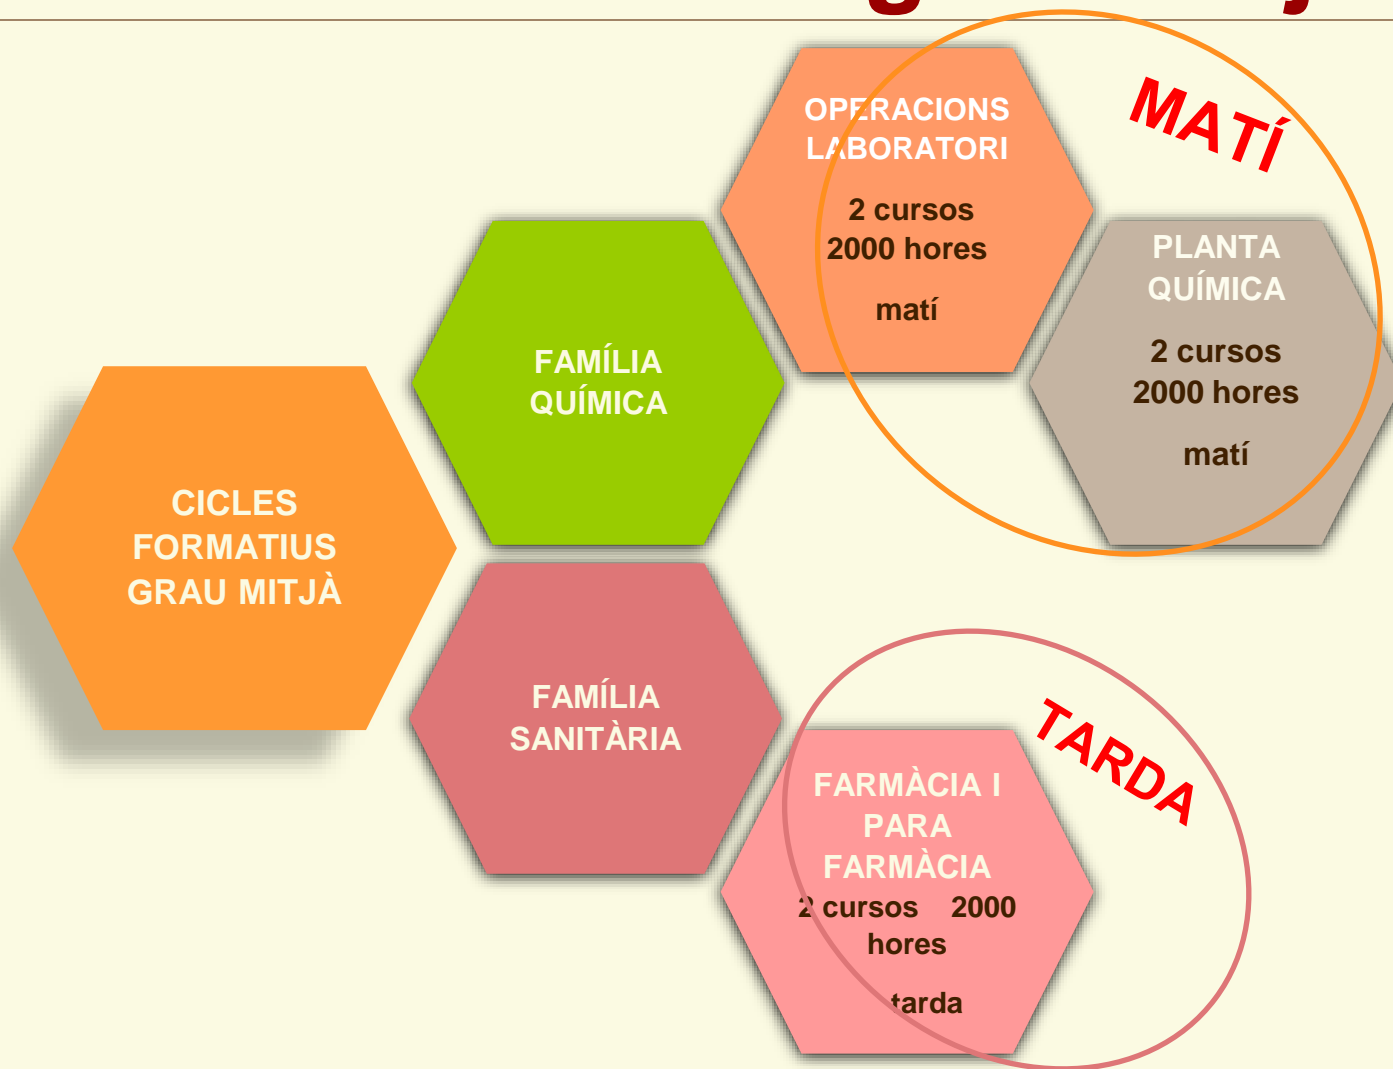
CICLES FORMATIUS GRAU MITJÀ

FAMÍLIA QUÍMICA

OPERACIONS LABORATORI

2 cursos
2000 hores

matí

MATÍ

PLANTA QUÍMICA

2 cursos
2000 hores

matí

FAMÍLIA SANITÀRIA

TARDA

FARMÀCIA I PARA FARMÀCIA
2 cursos 2000 hores

tarda